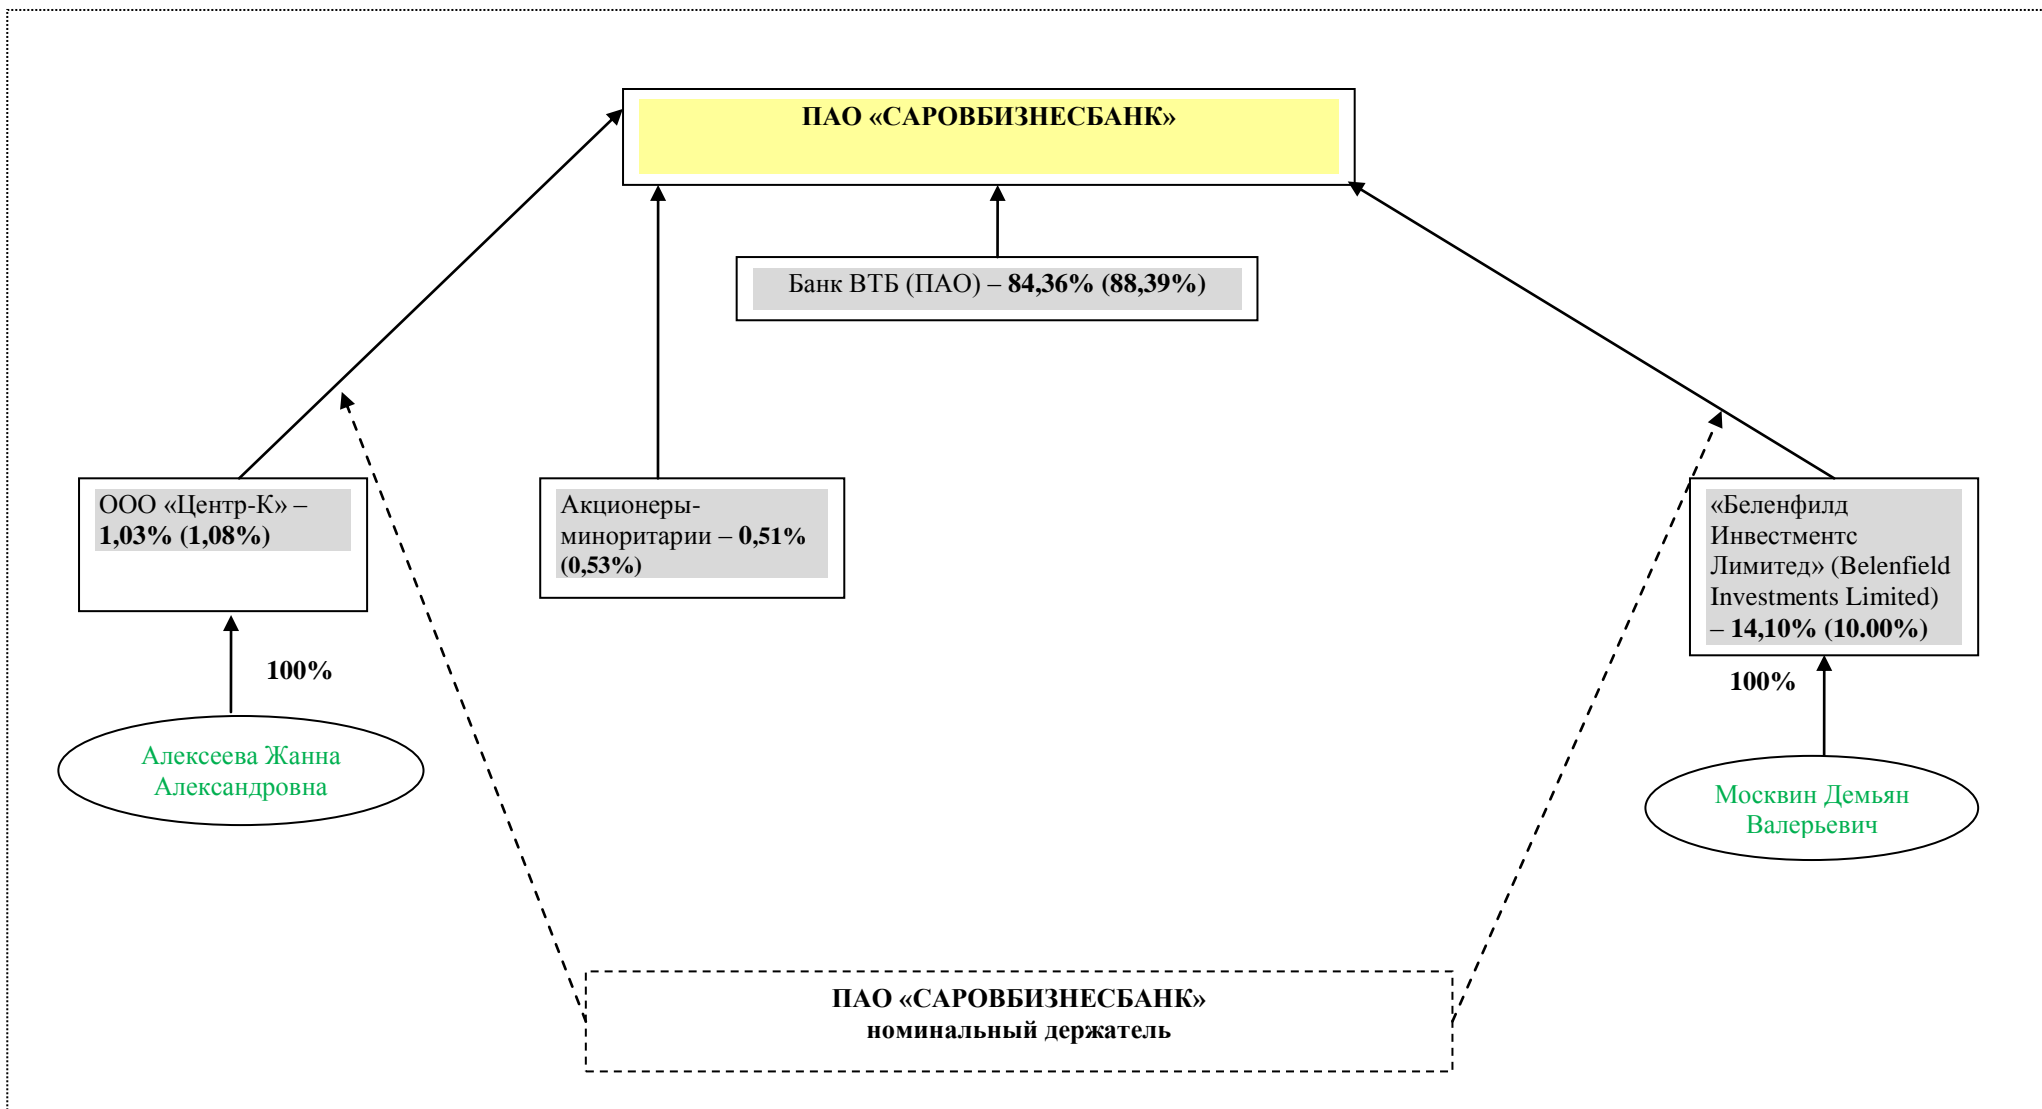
ПАО «САРОВБИЗНЕСБАНК»

Банк ВТБ (ПАО) – 84,36% (88,39%)

ООО «Центр-К» – 1,03% (1,08%)

Акционеры-миноритарии – 0,51% (0,53%)

«Беленфилд Инвестментс Лимитед» (Belenfield Investments Limited) – 14,10% (10.00%)

100%

Алексеева Жанна Александровна

100%

Москвин Демьян Валерьевич

ПАО «САРОВБИЗНЕСБАНК»
номинальный держатель